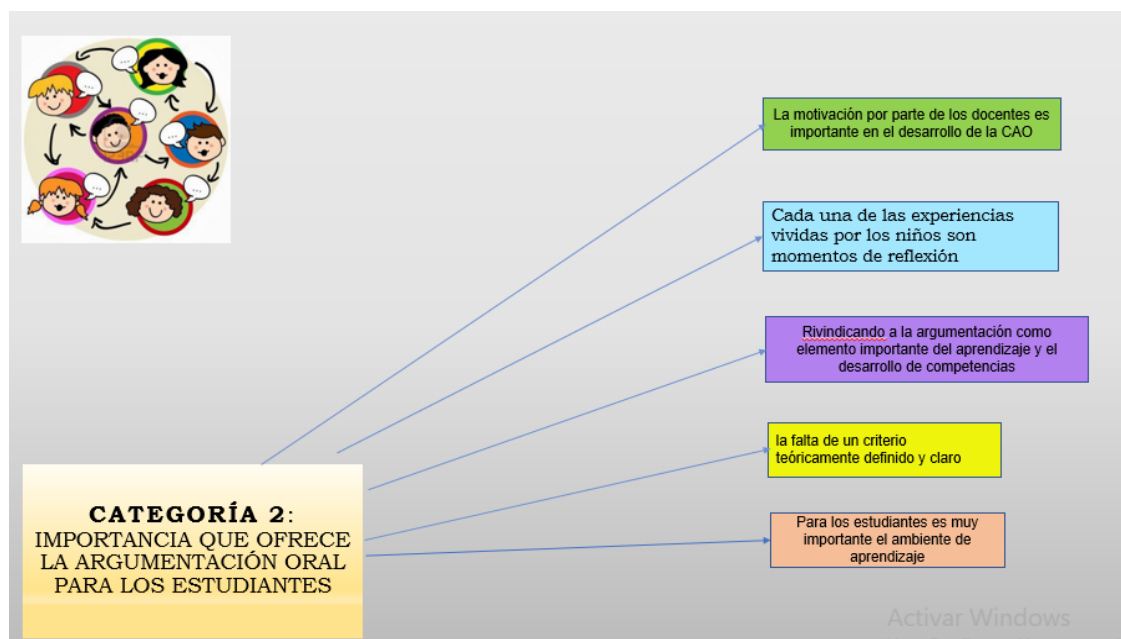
CATEGORÍA 2: IMPORTANCIA QUE OFRECE LA ARGUMENTACIÓN ORAL PARA LOS ESTUDIANTES

La motivación por parte de los docentes es importante en el desarrollo de la CAO

Cada una de las experiencias vividas por los niños son momentos de reflexión

Rivindicando a la argumentación como elemento importante del aprendizaje y el desarrollo de competencias

la falta de un criterio teóricamente definido y claro

Para los estudiantes es muy importante el ambiente de aprendizaje

Activar Windows